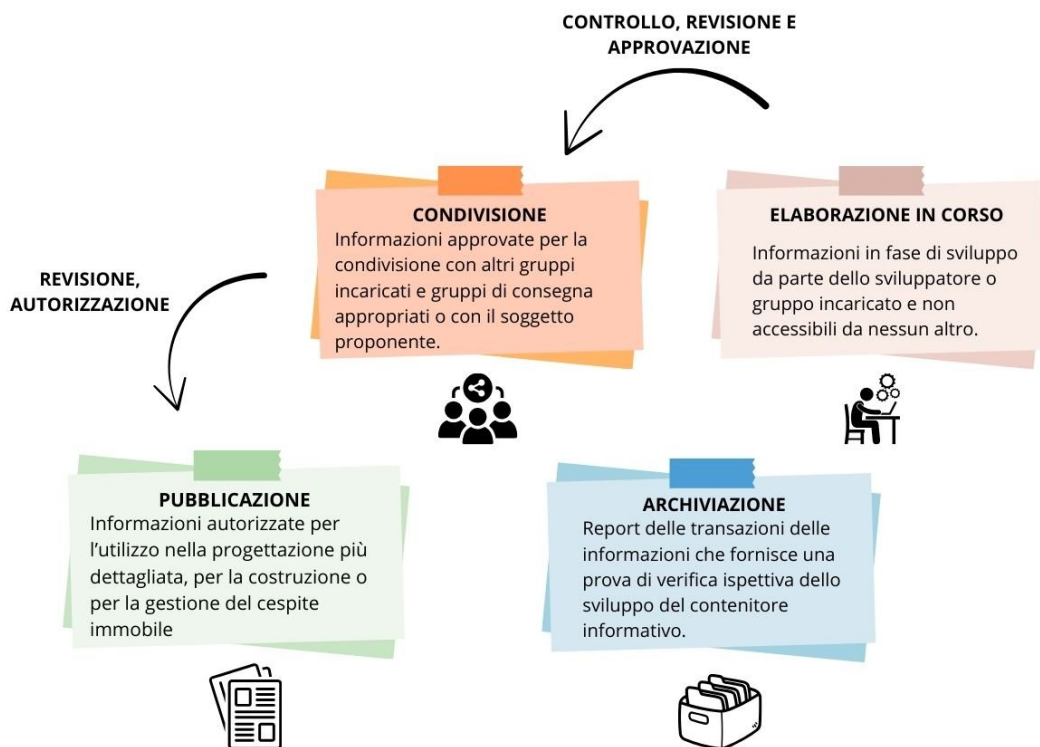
CONTROLLO, REVISIONE E APPROVAZIONE

CONDIVISIONE
Informazioni approvate per la condivisione con altri gruppi incaricati e gruppi di consegna appropriati o con il soggetto proponente.

ELABORAZIONE IN CORSO
Informazioni in fase di sviluppo da parte dello sviluppatore o gruppo incaricato e non accessibili da nessun altro.

REVISIONE, AUTORIZZAZIONE

PUBBLICAZIONE
Informazioni autorizzate per l'utilizzo nella progettazione più dettagliata, per la costruzione o per la gestione del cespite immobile

ARCHIVIAZIONE
Report delle transazioni delle informazioni che fornisce una prova di verifica ispettiva dello sviluppo del contenitore informativo.